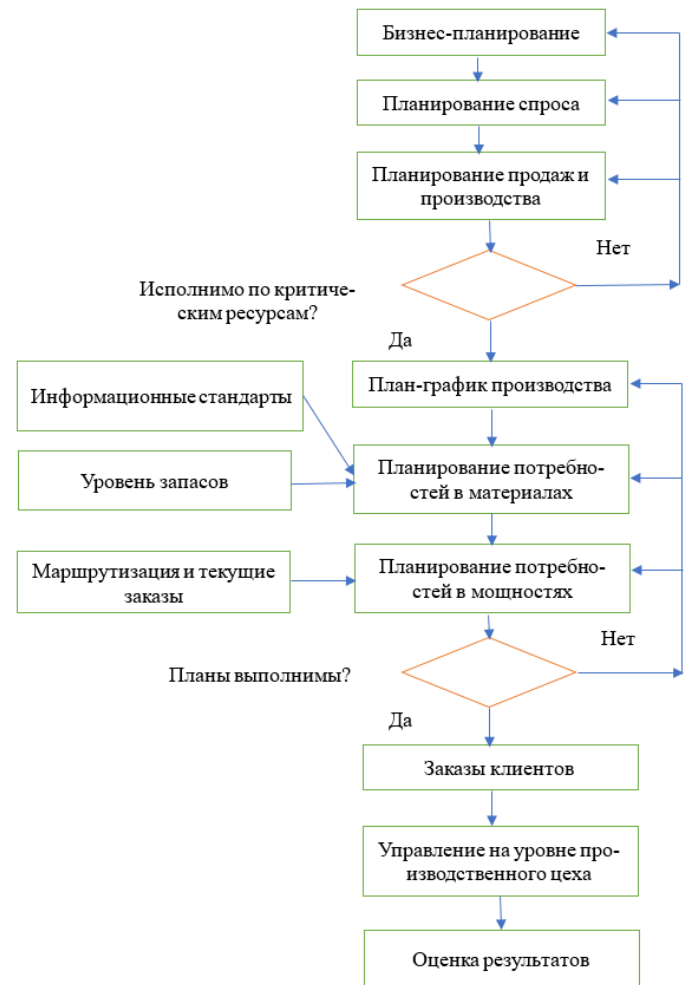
Бизнес-планирование

Планирование спроса

Планирование продаж и производства

Нет

Исполнимо по критическим ресурсам?

Да

План-график производства

Информационные стандарты

Уровень запасов

Планирование потребностей в материалах

Маршрутизация и текущие заказы

Планирование потребностей в мощностях

Нет

Планы выполнимы?

Да

Заказы клиентов

Управление на уровне производственного цеха

Оценка результатов